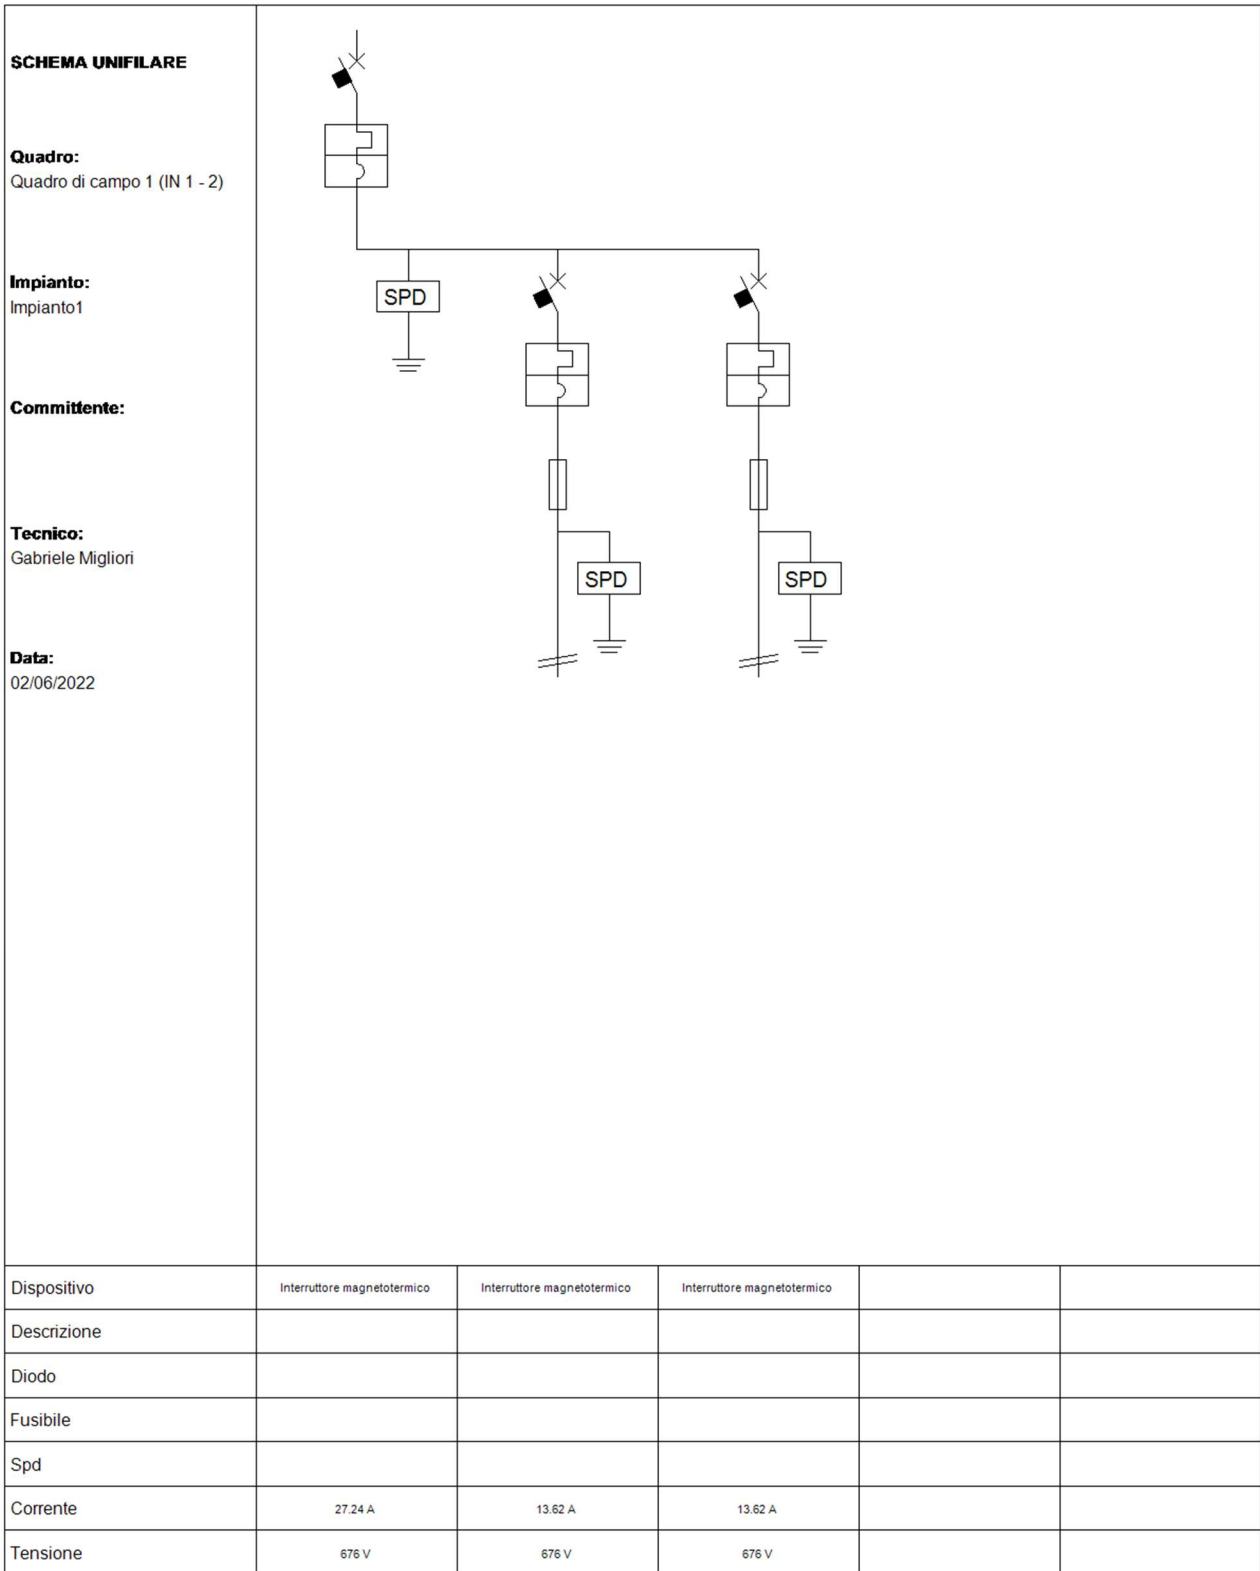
SCHEMA UNIFILARE

Quadro:
Quadro di campo 1 (IN 1 - 2)

Impianto:
Impianto1

Committente:

Tecnico:
Gabriele Migliori

Data:
02/06/2022

SPD

SPD

SPD

| Dispositivo | Interruttore magnetotermico | Interruttore magnetotermico | Interruttore magnetotermico | | |
|---|---|---|---|---|---|
| Descrizione | | | | | |
| Diodo | | | | | |
| Fusibile | | | | | |
| Spd | | | | | |
| Corrente | 27.24 A | 13.62 A | 13.62 A | | |
| Tensione | 676 V | 676 V | 676 V | | |